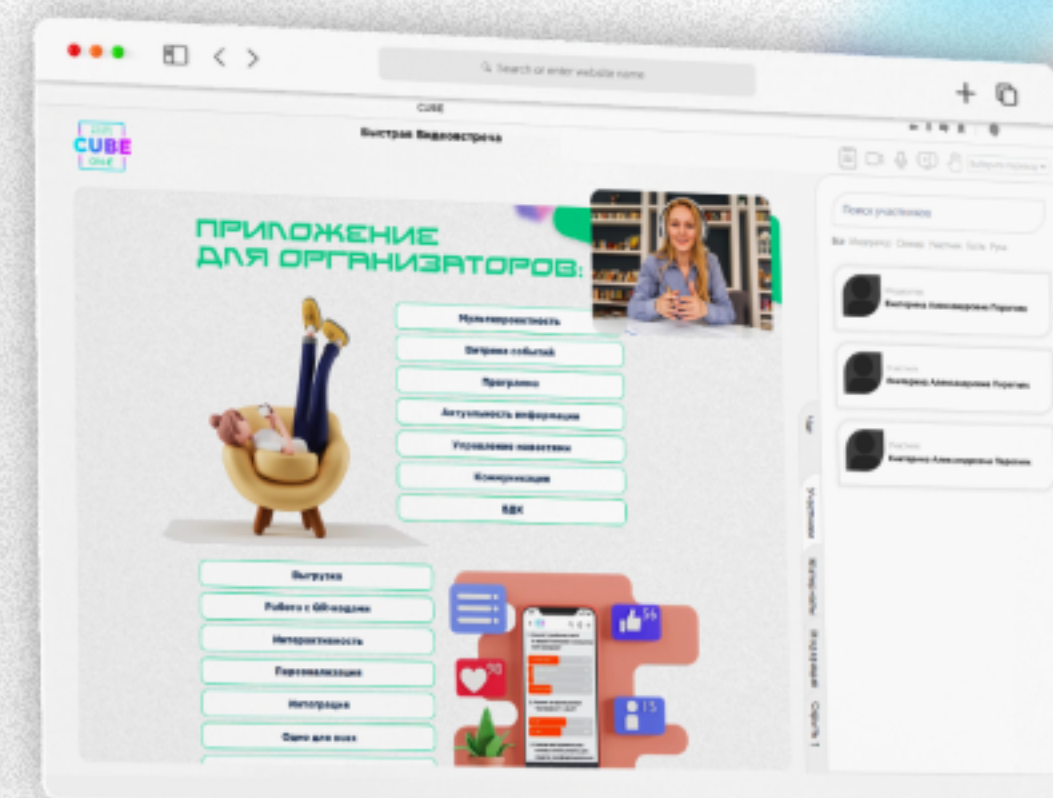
Search or enter website name

CUBE

CUBE

Быстрая Видеовстреча

ПРИЛОЖЕНИЕ ДЛЯ ОРГАНИЗАТОРОВ:

Мультипроектность

Витрина событий

Программа

Актуальность информации

Управление новостями

Коммуникация

ВДК

Выгрузка

Работа с QR-кодами

Интерактивность

Персонализация

Интеграция

Одно для всех

Поиск участников

Чат

Участники

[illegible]

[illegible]

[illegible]

Модератор
Екатерина Александровна Перепова

Участник
Екатерина Александровна Перепова

Участник
Екатерина Александровна Перепова

54

10

15